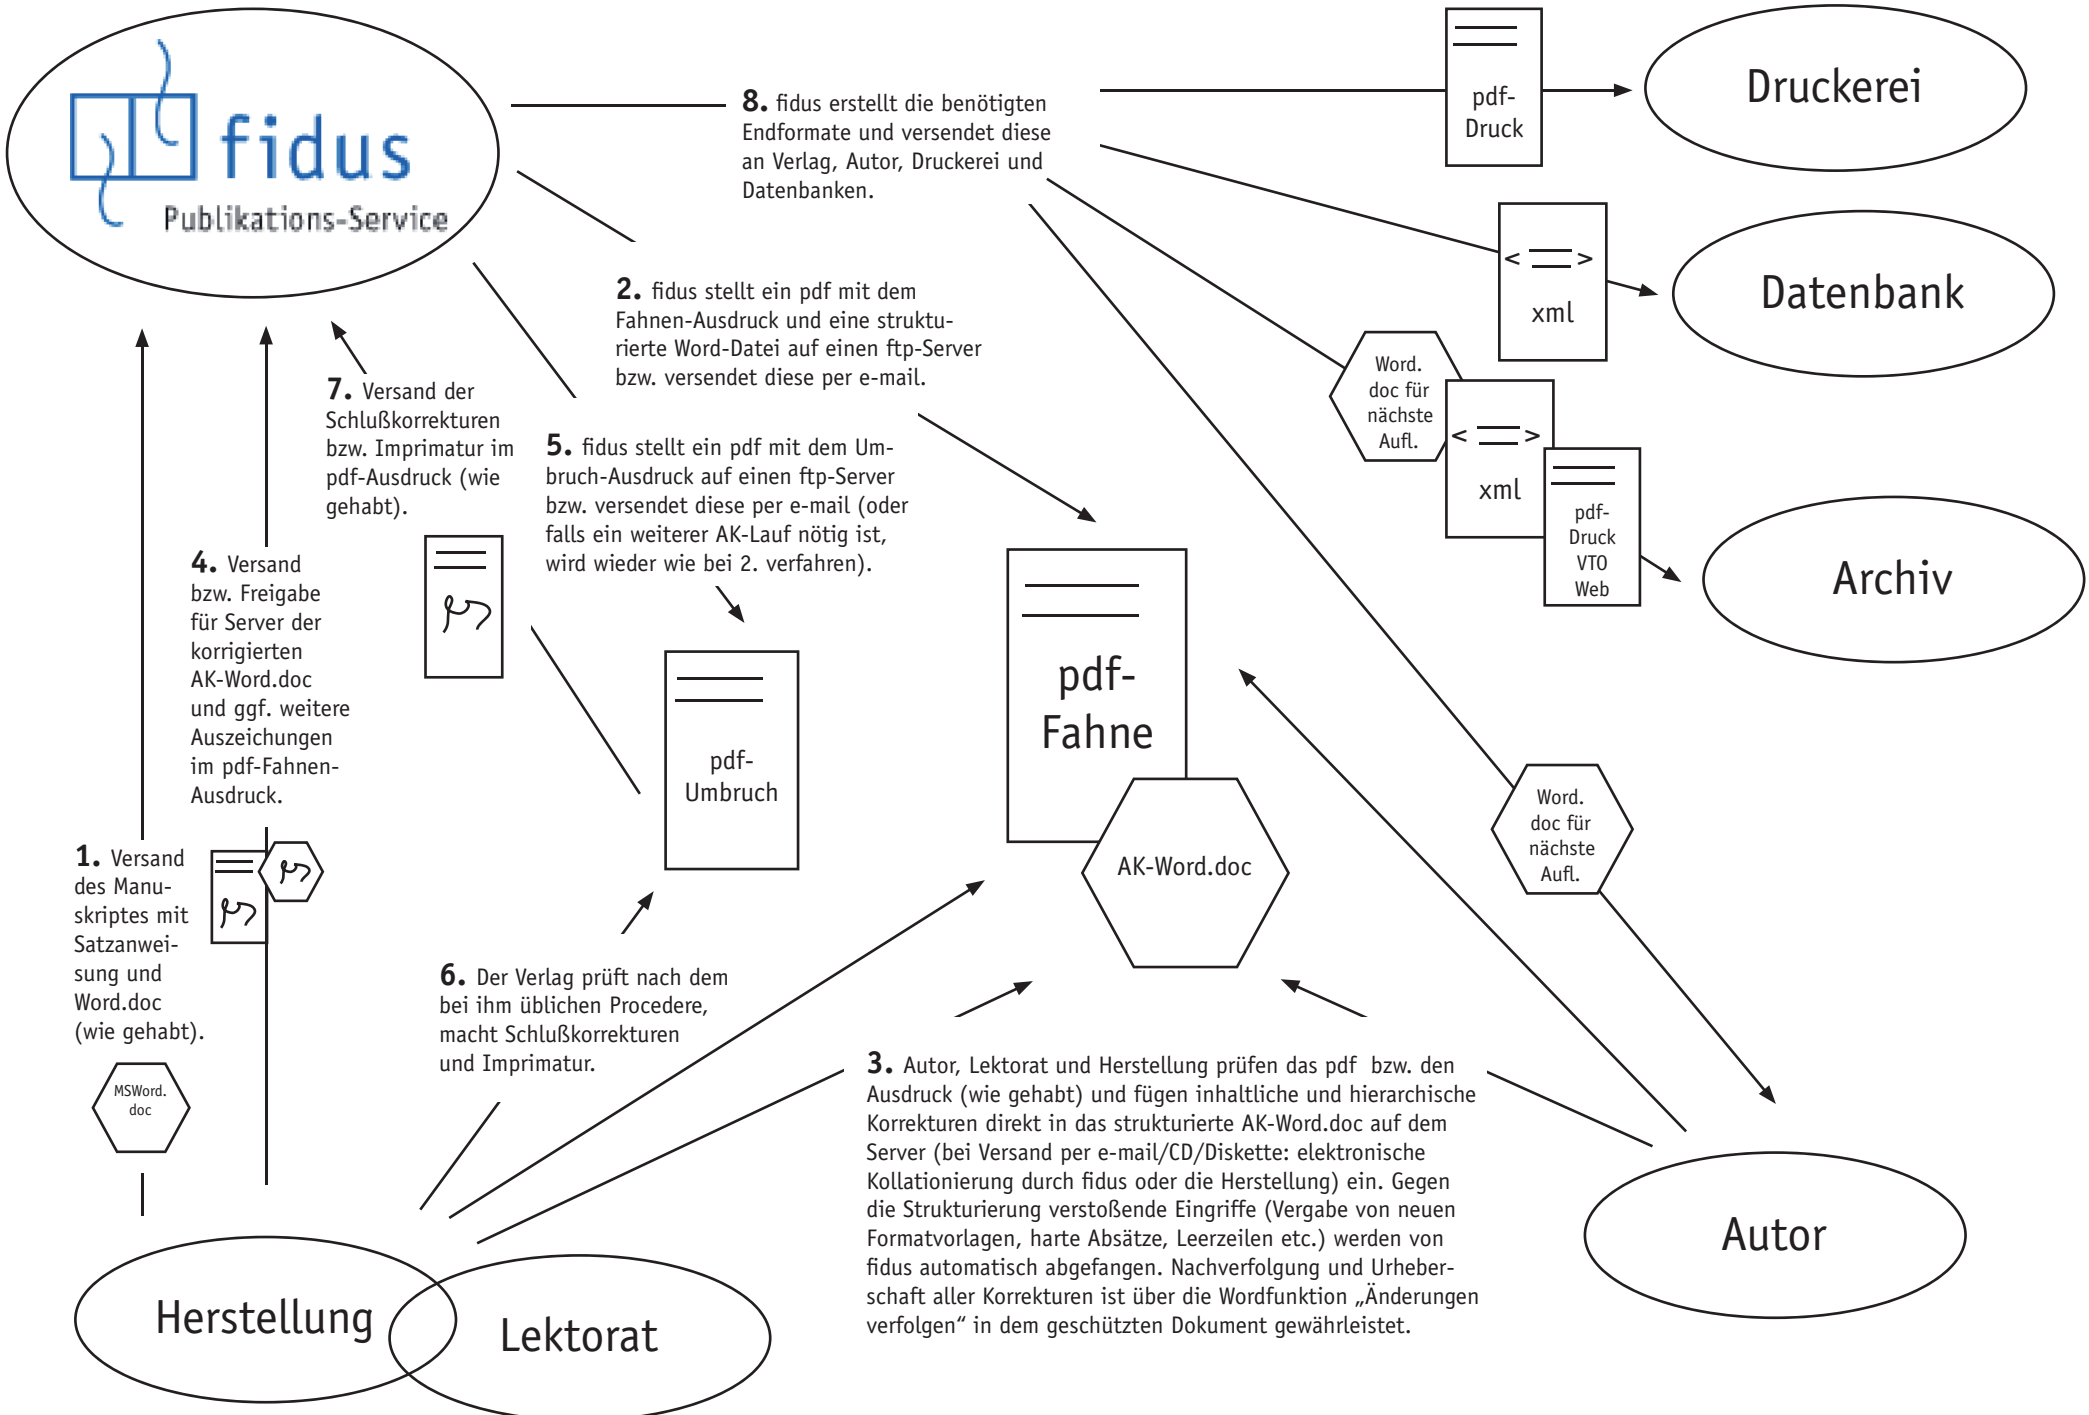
fidus
Publikations-Service

8. fidus erstellt die benötigten Endformate und versendet diese an Verlag, Autor, Druckerei und Datenbanken.

pdf-Druck

Druckerei

< >
xml

Datenbank

Word. doc für nächste Aufl.

< >
xml

pdf-Druck VTO Web

Archiv

2. fidus stellt ein pdf mit dem Fahnen-Ausdruck und eine strukturierte Word-Datei auf einen ftp-Server bzw. versendet diese per e-mail.

7. Versand der Schlußkorrekturen bzw. Imprimatur im pdf-Ausdruck (wie gehabt).

5. fidus stellt ein pdf mit dem Umbruch-Ausdruck auf einen ftp-Server bzw. versendet diese per e-mail (oder falls ein weiterer AK-Lauf nötig ist, wird wieder wie bei 2. verfahren).

4. Versand bzw. Freigabe für Server der korrigierten AK-Word.doc und ggf. weitere Auszeichungen im pdf-Fahnen-Ausdruck.

pdf-Umbruch

pdf-Fahne

AK-Word.doc

Word. doc für nächste Aufl.

1. Versand des Manuskriptes mit Satzanweisung und Word.doc (wie gehabt).

MSWord. doc

6. Der Verlag prüft nach dem bei ihm üblichen Procedere, macht Schlußkorrekturen und Imprimatur.

3. Autor, Lektorat und Herstellung prüfen das pdf bzw. den Ausdruck (wie gehabt) und fügen inhaltliche und hierarchische Korrekturen direkt in das strukturierte AK-Word.doc auf dem Server (bei Versand per e-mail/CD/Diskette: elektronische Kollationierung durch fidus oder die Herstellung) ein. Gegen die Strukturierung verstoßende Eingriffe (Vergabe von neuen Formatvorlagen, harte Absätze, Leerzeilen etc.) werden von fidus automatisch abgefangen. Nachverfolgung und Urheberschaft aller Korrekturen ist über die Wordfunktion „Änderungen verfolgen“ in dem geschützten Dokument gewährleistet.

Autor

Herstellung

Lektorat